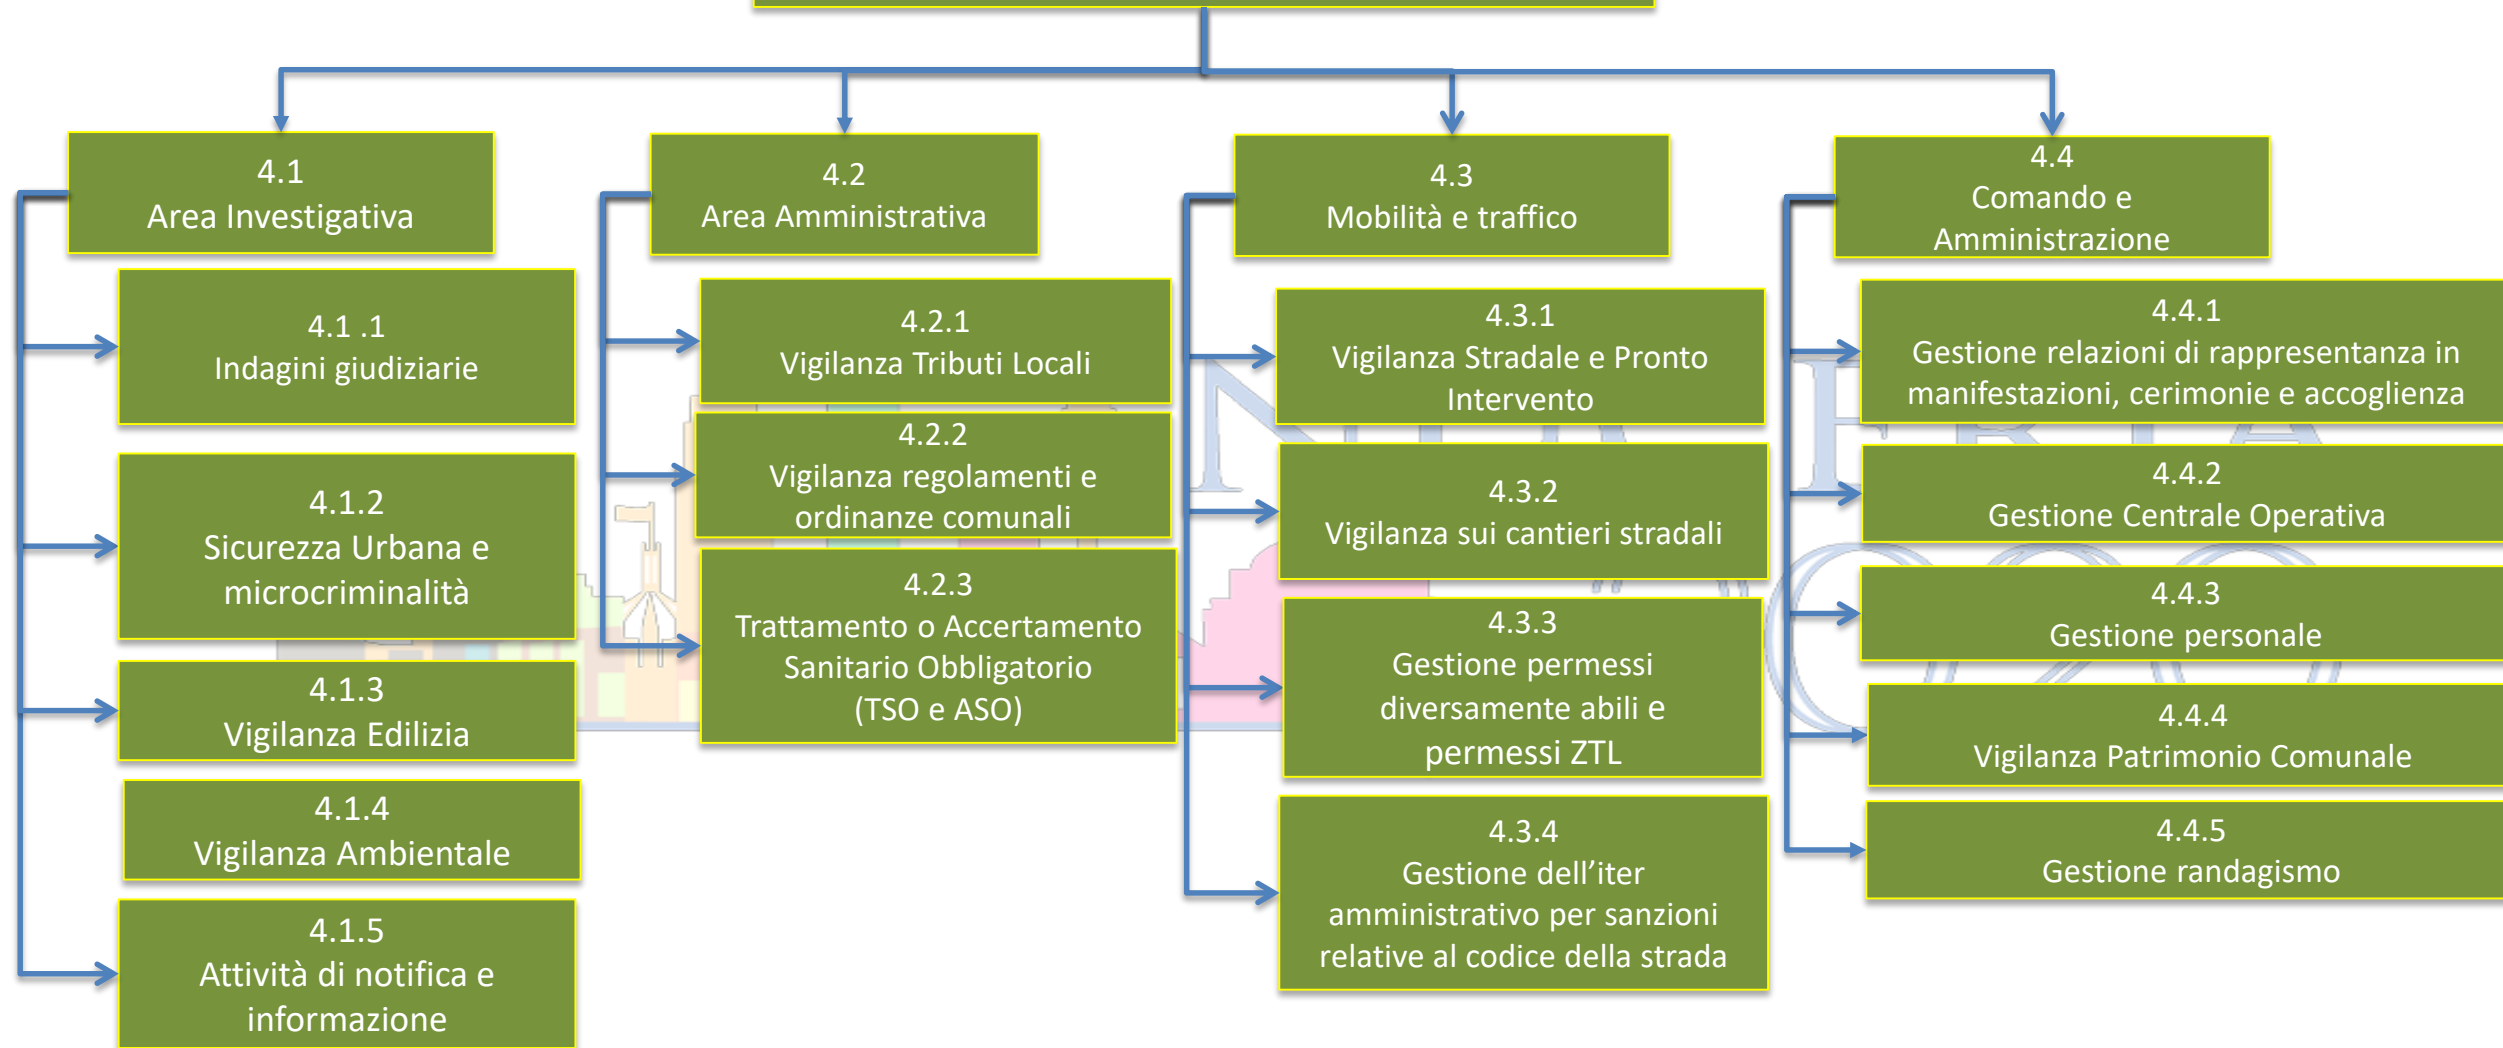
4.1
Area Investigativa

4.1 .1
Indagini giudiziarie

4.1.2
Sicurezza Urbana e microcriminalità

4.1.3
Vigilanza Edilizia

4.1.4
Vigilanza Ambientale

4.1.5
Attività di notifica e informazione

4.2
Area Amministrativa

4.2.1
Vigilanza Tributi Locali

4.2.2
Vigilanza regolamenti e ordinanze comunali

4.2.3
Trattamento o Accertamento Sanitario Obbligatorio (TSO e ASO)

4.3
Mobilità e traffico

4.3.1
Vigilanza Stradale e Pronto Intervento

4.3.2
Vigilanza sui cantieri stradali

4.3.3
Gestione permessi diversamente abili e permessi ZTL

4.3.4
Gestione dell'iter amministrativo per sanzioni relative al codice della strada

4.4
Comando e Amministrazione

4.4.1
Gestione relazioni di rappresentanza in manifestazioni, cerimonie e accoglienza

4.4.2
Gestione Centrale Operativa

4.4.3
Gestione personale

4.4.4
Vigilanza Patrimonio Comunale

4.4.5
Gestione randagismo